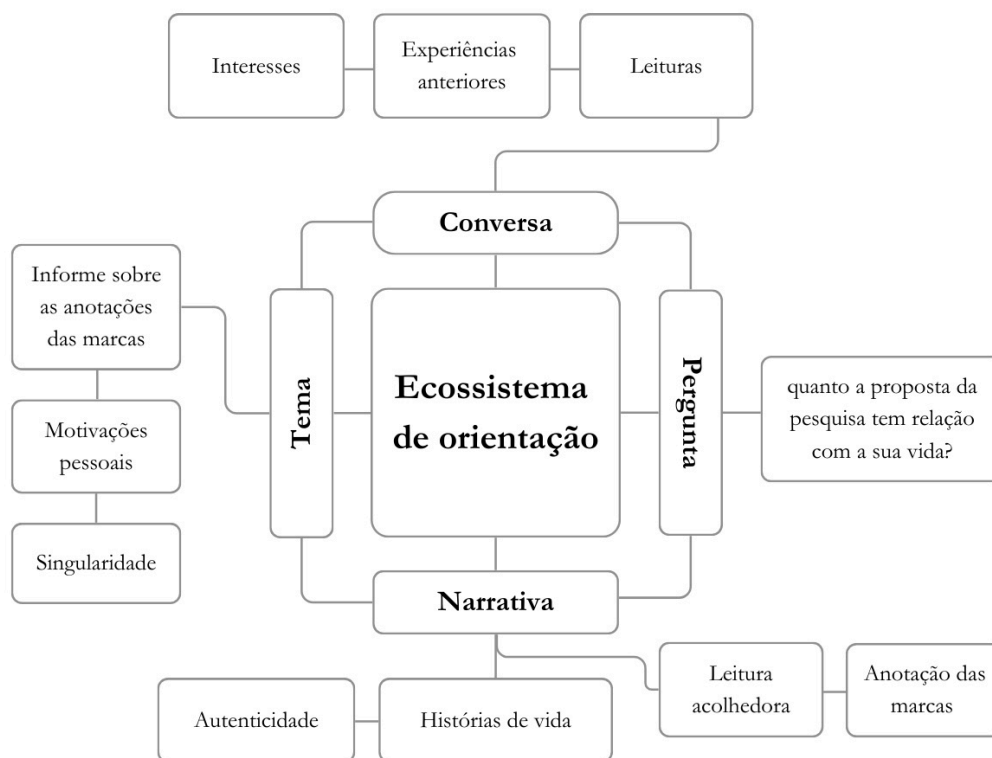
Interesses

Experiências anteriores

Leituras

Conversa

Informe sobre as anotações das marcas

Motivações pessoais

Singularidade

Tema

Ecossistema de orientação

Pergunta

quanto a proposta da pesquisa tem relação com a sua vida?

Narrativa

Leitura acolhedora

Anotação das marcas

Autenticidade

Histórias de vida